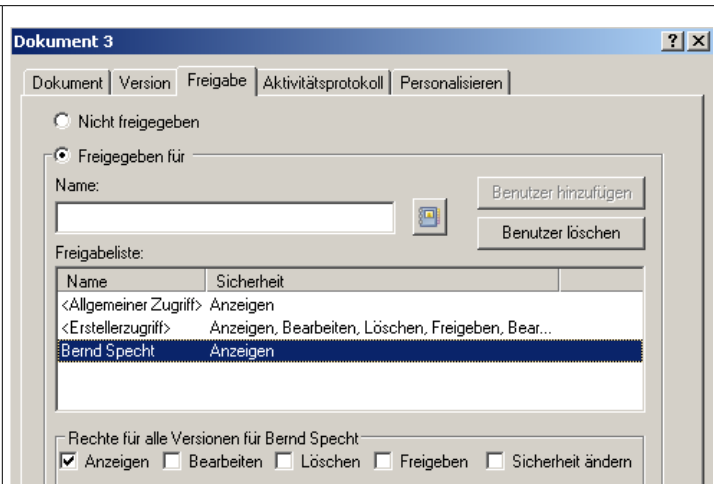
Dokument 3

?

X

Dokument | Version | Freigabe | Aktivitätsprotokoll | Personalisieren

Nicht freigegeben

Freigegeben für

Name:

Benutzer hinzufügen

Benutzer löschen

Freigabeliste:

| Name | Sicherheit |
|---|---|
| <Allgemeiner Zugriff> | Anzeigen |
| <Erstellerzugriff> | Anzeigen, Bearbeiten, Löschen, Freigeben, Bear... |
| Bernd Specht | Anzeigen |

Rechte für alle Versionen für Bernd Specht

Anzeigen  Bearbeiten  Löschen  Freigeben  Sicherheit ändern